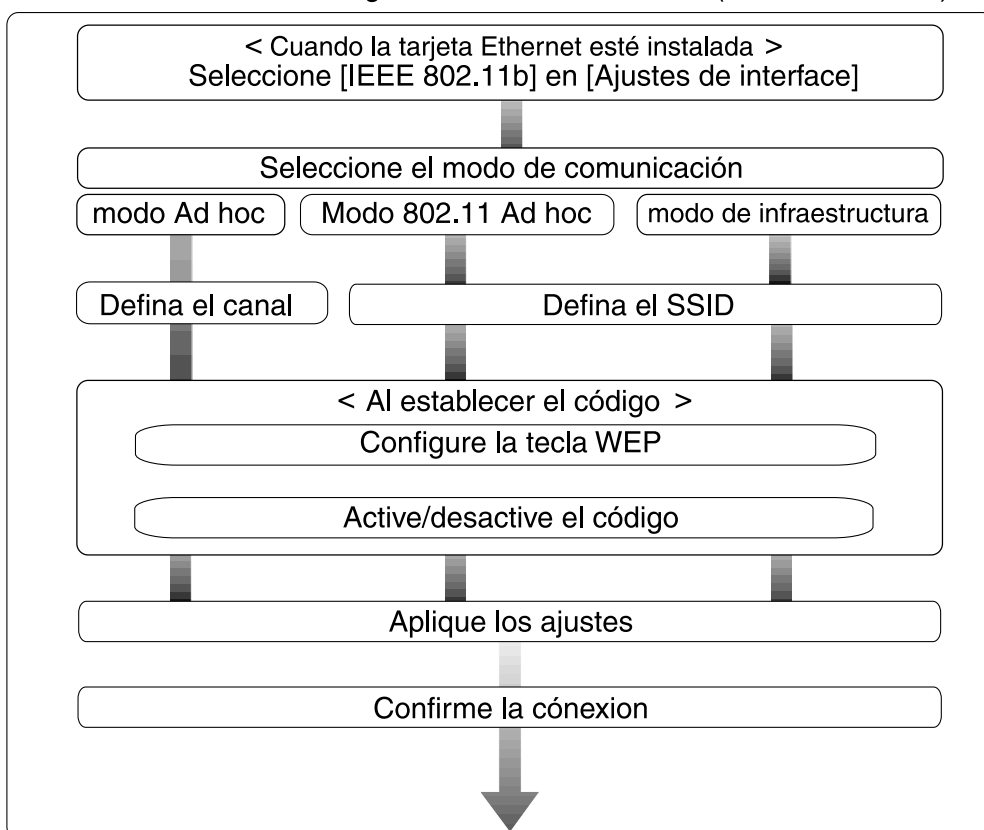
< Cuando la tarjeta Ethernet esté instalada >
Seleccione [IEEE 802.11b] en [Ajustes de interface]

Seleccione el modo de comunicación

modo Ad hoc

Modo 802.11 Ad hoc

modo de infraestructura

Defina el canal

Defina el SSID

< Al establecer el código >

Configure la tecla WEP

Active/desactive el código

Aplique los ajustes

Confirme la cónexion